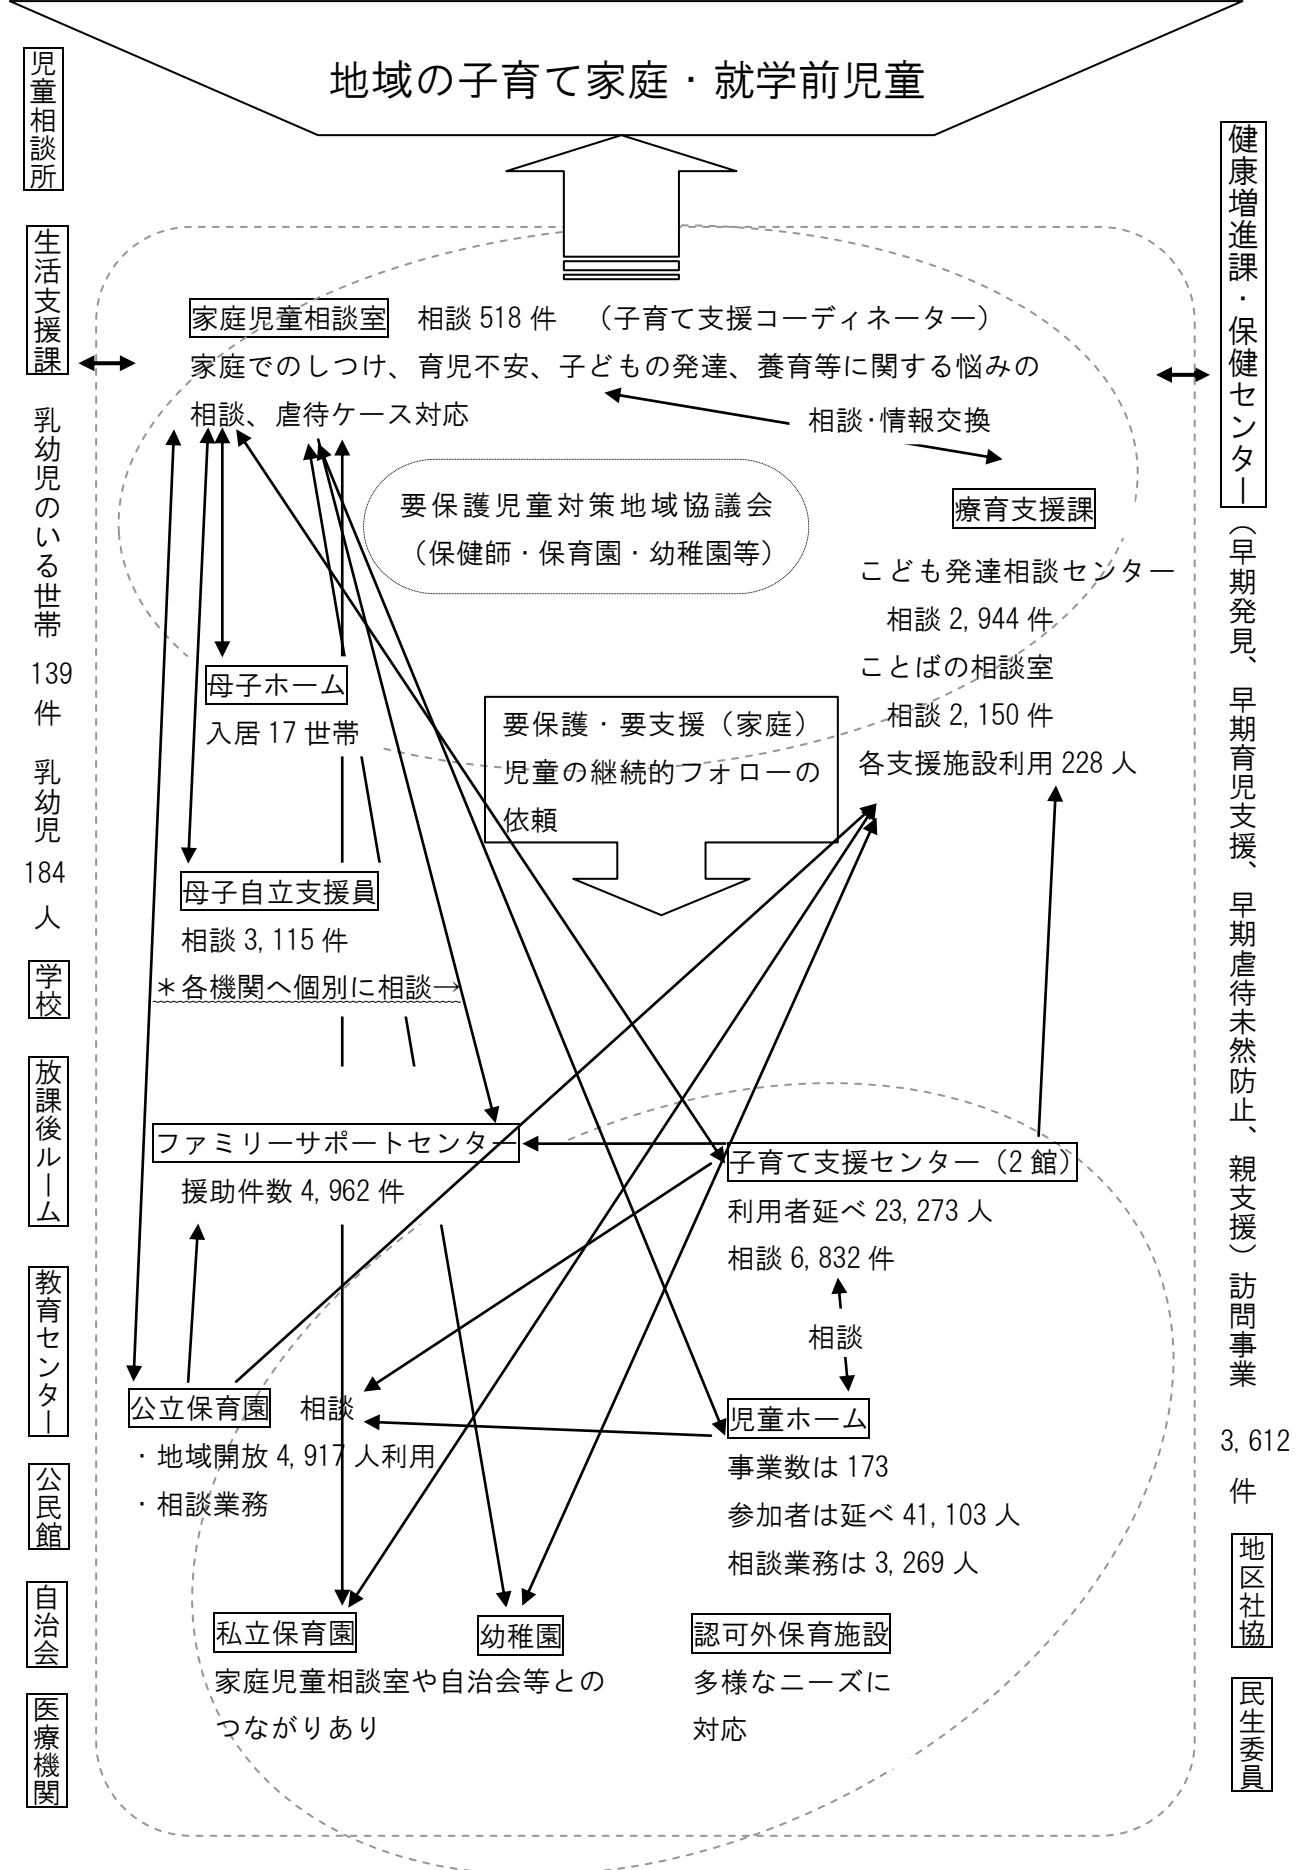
地域の子育て家庭・就学前児童

児童相談所

生活支援課

乳幼児のいる世帯 139 件 乳幼児 184 人

学校

放課後ルーム

教育センター

公民館

自治会

医療機関

健康増進課・保健センター

（早期発見、早期育児支援、早期虐待未然防止、親支援）訪問事業 3,612 件

地区社協

民生委員

家庭児童相談室　相談 518 件　（子育て支援コーディネーター）
家庭でのしつけ、育児不安、子どもの発達、養育等に関する悩みの相談、虐待ケース対応

相談･情報交換

要保護児童対策地域協議会
（保健師・保育園・幼稚園等）

療育支援課
こども発達相談センター
相談 2,944 件
ことばの相談室
相談 2,150 件
各支援施設利用 228 人

母子ホーム
入居 17 世帯

要保護・要支援（家庭）児童の継続的フォローの依頼

母子自立支援員
相談 3,115 件
＊各機関へ個別に相談→

ファミリーサポートセンター
援助件数 4,962 件

子育て支援センター（2 館）
利用者延べ 23,273 人
相談 6,832 件

相談

公立保育園　相談
・地域開放 4,917 人利用
・相談業務

児童ホーム
事業数は 173
参加者は延べ 41,103 人
相談業務は 3,269 人

私立保育園
家庭児童相談室や自治会等とのつながりあり

幼稚園

認可外保育施設
多様なニーズに対応